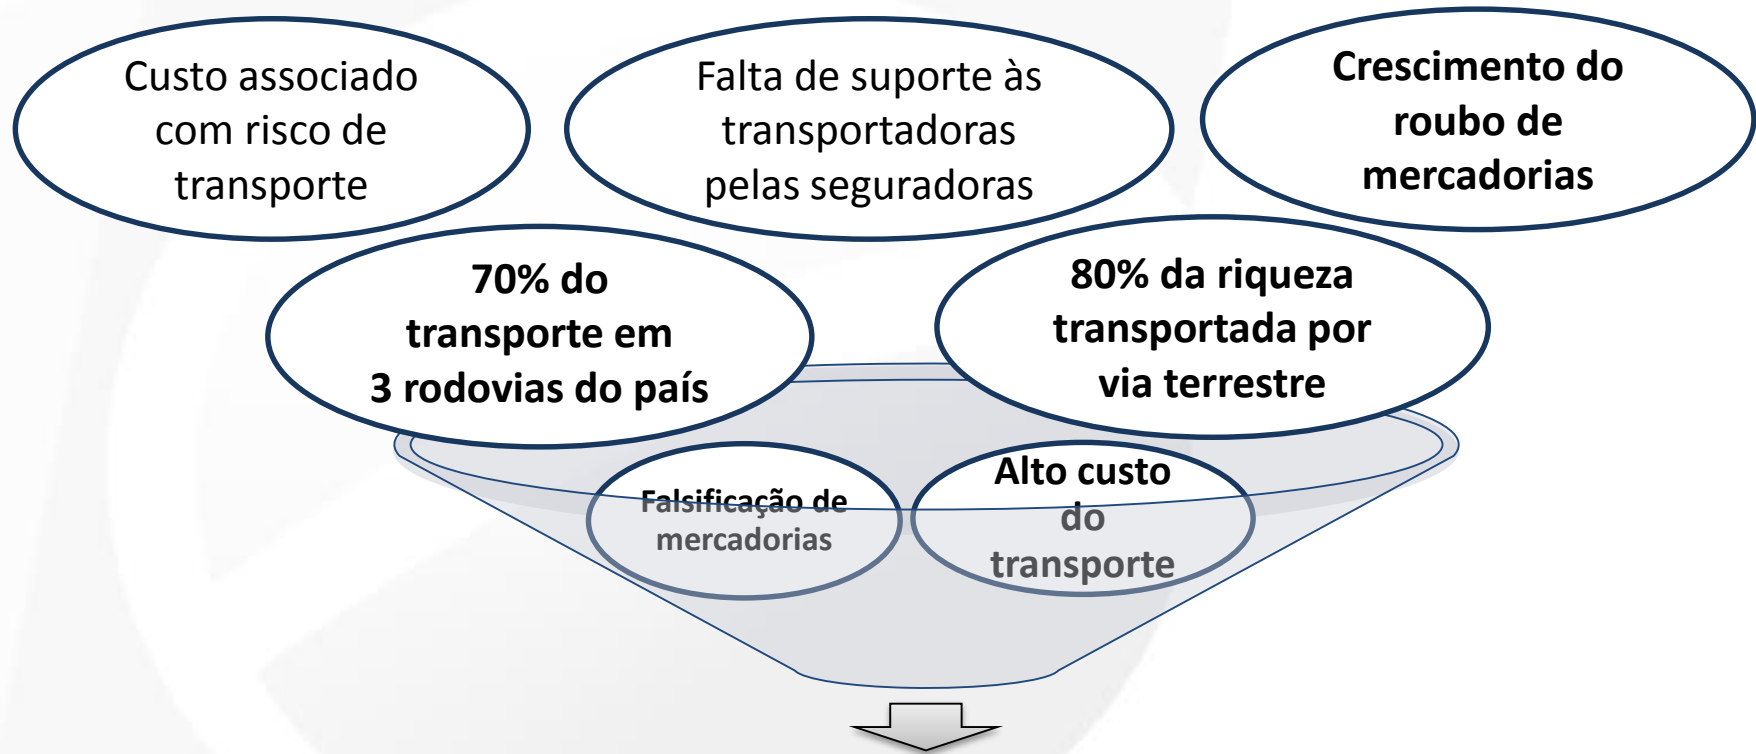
Custo associado com risco de transporte

Falta de suporte às transportadoras pelas seguradoras

Crescimento do roubo de mercadorias

70% do transporte em 3 rodovias do país

80% da riqueza transportada por via terrestre

Falsificação de mercadorias

Alto custo do transporte